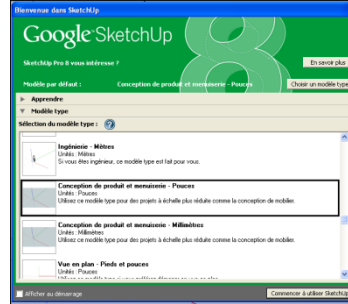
Bienvenue dans SketchUp

Google SketchUp 8

SketchUp Pro 8 vous intéresse ?

En savoir plus

Modèle par défaut : Conception de produit et menuiserie - Pouces

Choisir un modèle type

Apprendre

Modèle type

Sélection du modèle type :

Ingénierie - Mètres
Unités : Mètres
Si vous êtes ingénieur, ce modèle type est fait pour vous.

Conception de produit et menuiserie - Pouces
Unités : Pouces
Utilisez ce modèle type pour des projets à échelle plus réduite comme la conception de mobilier.

Conception de produit et menuiserie - Millimètres
Unités : Millimètres
Utilisez ce modèle type pour des projets à échelle plus réduite comme la conception de mobilier.

Vue en plan - Pieds et pouces
Unités : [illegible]

Afficher au démarrage

Commencer à utiliser SketchUp